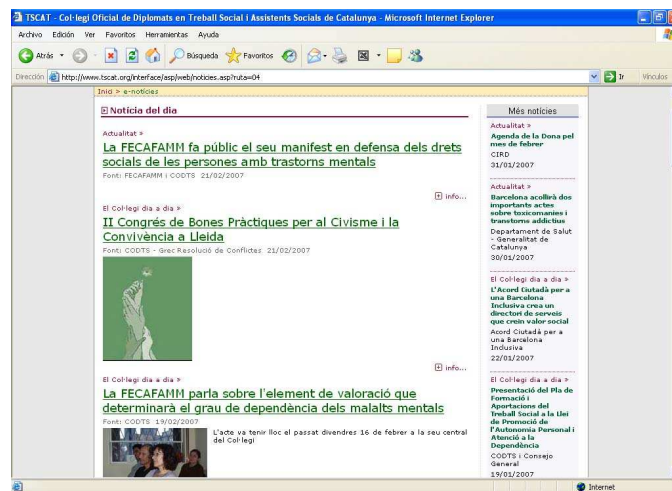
TSCAT - Col·legi Oficial de Diplomats en Treball Social i Assistents Socials de Catalunya - Microsoft Internet Explorer

Archivo Edición Ver Favoritos Herramientas Ayuda

Atrás Búsqueda Favoritos

Dirección http://www.tscat.org/interface/asp/web/noticies.asp?ruta=04 Ir Vínculos

Inici > e-noticies

Notícia del dia

Actualitat »

La FECAFAMM fa públic el seu manifest en defensa dels drets socials de les persones amb trastorns mentals

Font: FECAFAMM i CODTS 21/02/2007

info...

El Col·legi dia a dia »

II Congrés de Bones Pràctiques per al Civisme i la Convivència a Lleida

Font: CODTS - Grec Resolució de Conflictes 21/02/2007

info...

El Col·legi dia a dia »

La FECAFAMM parla sobre l'element de valoració que determinarà el grau de dependència dels malalts mentals

Font: CODTS 19/02/2007

L'acte va tenir lloc el passat divendres 16 de febrer a la seu central del Col·legi

Més notícies

Actualitat »

Agenda de la Dona pel mes de febrer

CIRD

31/01/2007

Actualitat »

Barcelona acollirà dos importants actes sobre toxicomanies i trastorns addictius

Department de Salut - Generalitat de Catalunya

30/01/2007

El Col·legi dia a dia »

L'Acord Ciutadà per a una Barcelona Inclusiva crea un directori de serveis que creïn valor social

Acord Ciutadà per a una Barcelona Inclusiva

22/01/2007

El Col·legi dia a dia »

Presentació del Pla de Formació i Aportacions del Treball Social a la Llei de Promoció de l'Autonomia Personal i Atenció a la Dependència

CODTS i Consejo General

19/01/2007

Internet